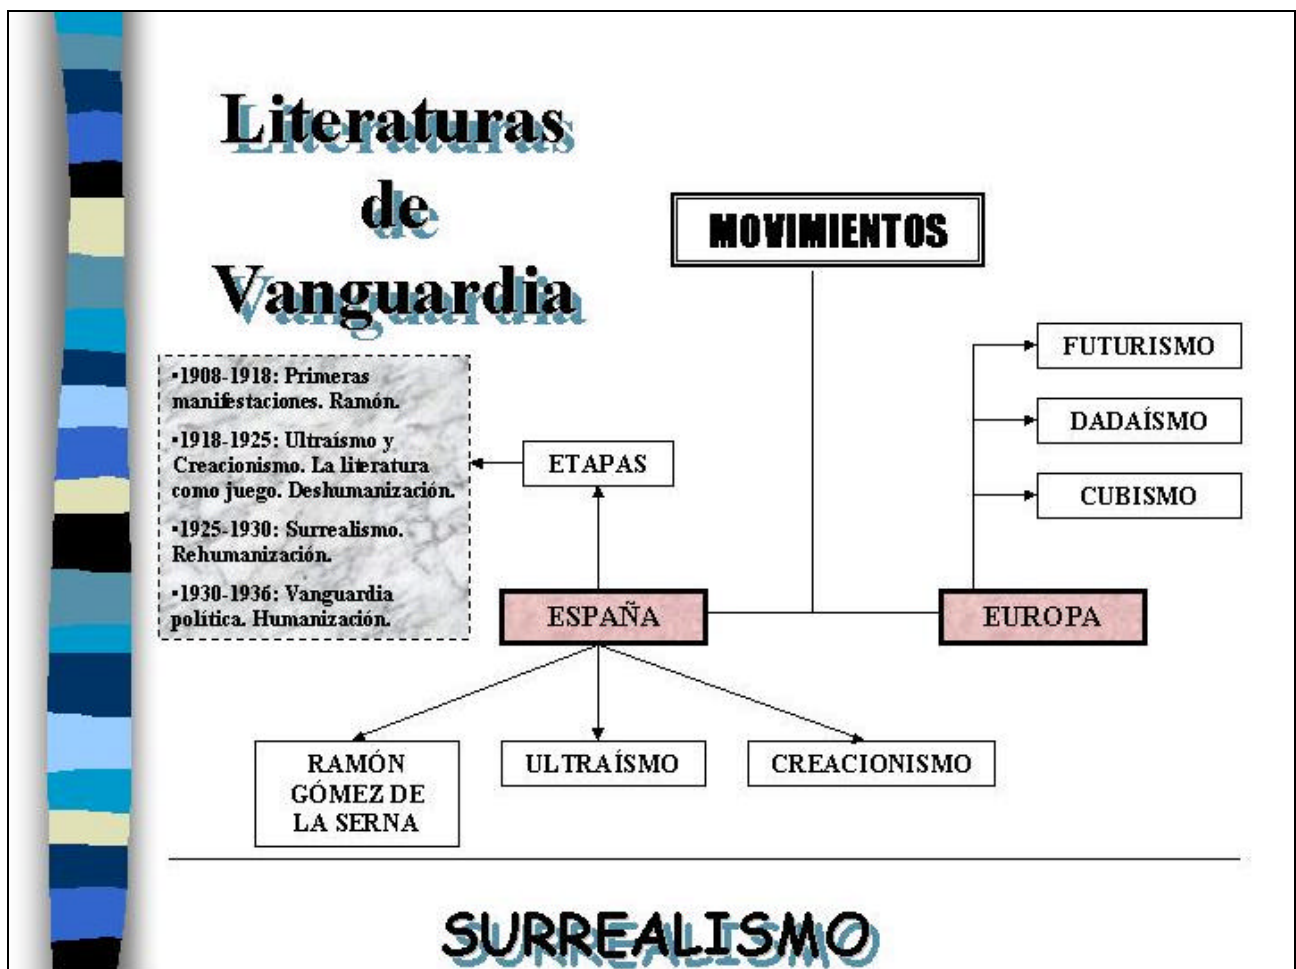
Literaturas de Vanguardia

MOVIMIENTOS

•1908-1918: Primeras manifestaciones. Ramón.

•1918-1925: Ultraísmo y Creacionismo. La literatura como juego. Deshumanización.

•1925-1930: Surrealismo. Rehumanización.

•1930-1936: Vanguardia política. Humanización.

ETAPAS

FUTURISMO

DADAÍSMO

CUBISMO

ESPAÑA

EUROPA

RAMÓN GÓMEZ DE LA SERNA

ULTRAÍSMO

CREACIONISMO

SURREALISMO